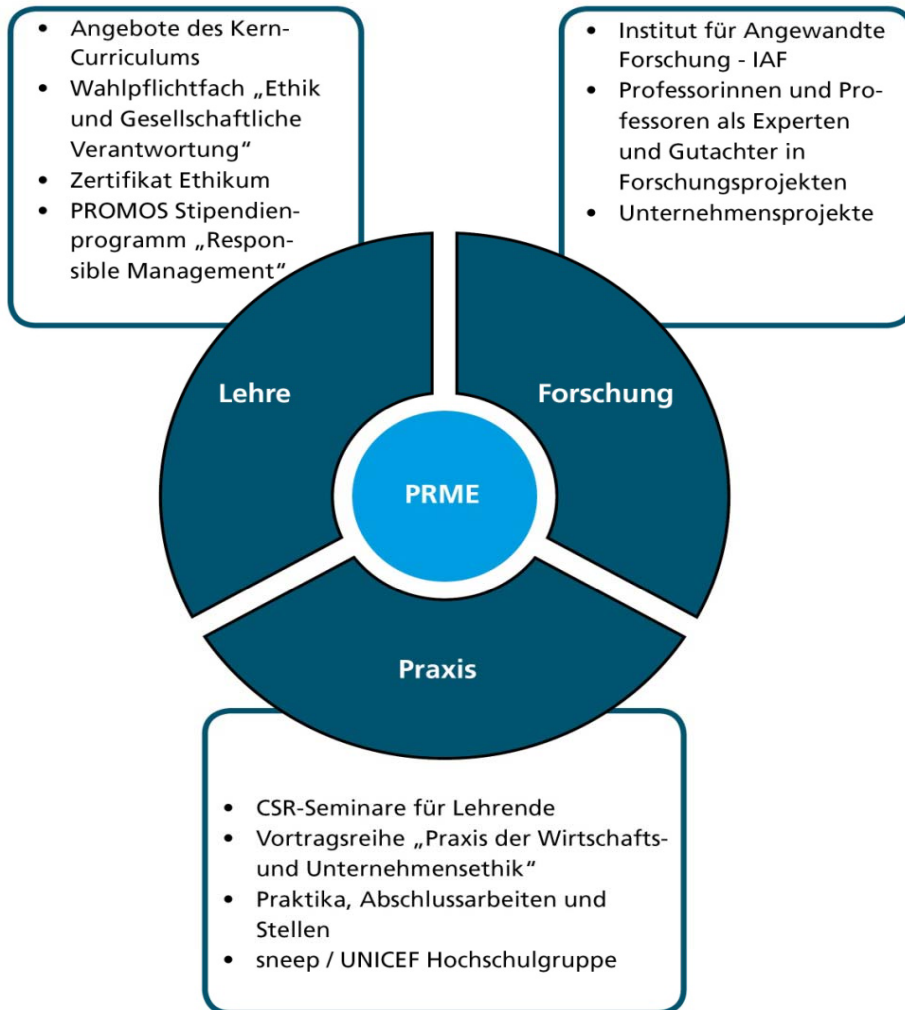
- Angebote des Kern-Curriculums
- Wahlpflichtfach „Ethik und Gesellschaftliche Verantwortung“
- Zertifikat Ethikum
- PROMOS Stipendienprogramm „Responsible Management“

- Institut für Angewandte Forschung - IAF
- Professorinnen und Professoren als Experten und Gutachter in Forschungsprojekten
- Unternehmensprojekte

Lehre

Forschung

PRME

Praxis

- CSR-Seminare für Lehrende
- Vortragsreihe „Praxis der Wirtschafts- und Unternehmensethik“
- Praktika, Abschlussarbeiten und Stellen
- sneep / UNICEF Hochschulgruppe